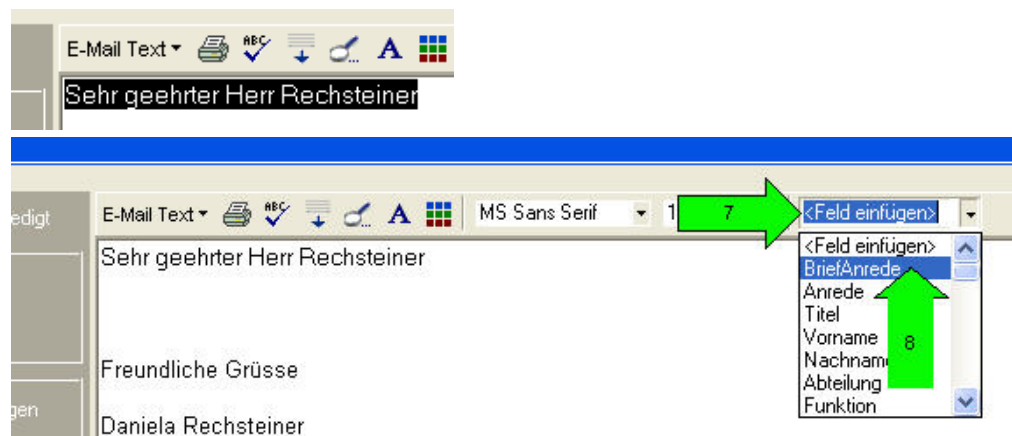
E-Mail Text

Sehr geehrter Herr Rechsteiner

edigt

E-Mail Text

MS Sans Serif

1

7

<Feld einfügen>

Sehr geehrter Herr Rechsteiner

<Feld einfügen>
BriefAnrede
Anrede
Titel
Vorname
Nachname
Abteilung
Funktion

8

Freundliche Grüsse

gen

Daniela Rechsteiner